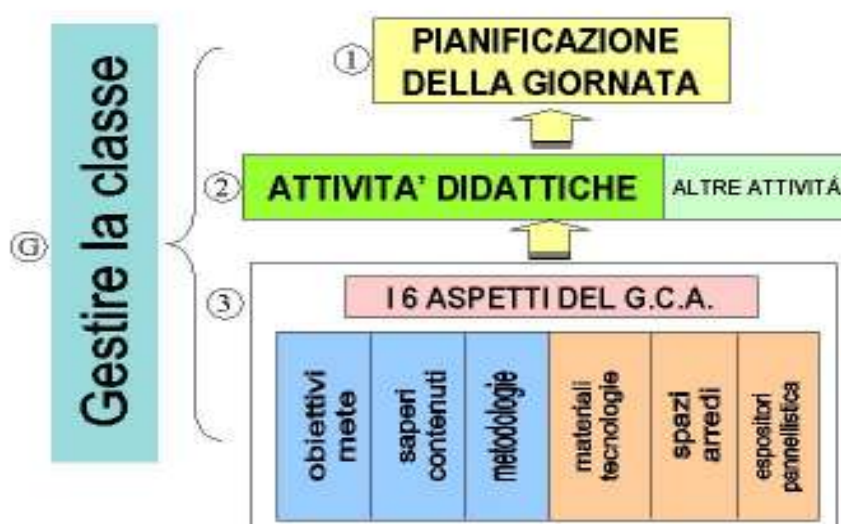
Gestire la classe

G

1 PIANIFICAZIONE DELLA GIORNATA

2 ATTIVITA' DIDATTICHE

ALTRE ATTIVITÀ

3 I 6 ASPETTI DEL G.C.A.

obiettivi mete

saperi contenuti

metodologie

materiali tecnologie

spazi arredi

espositori pannellistica